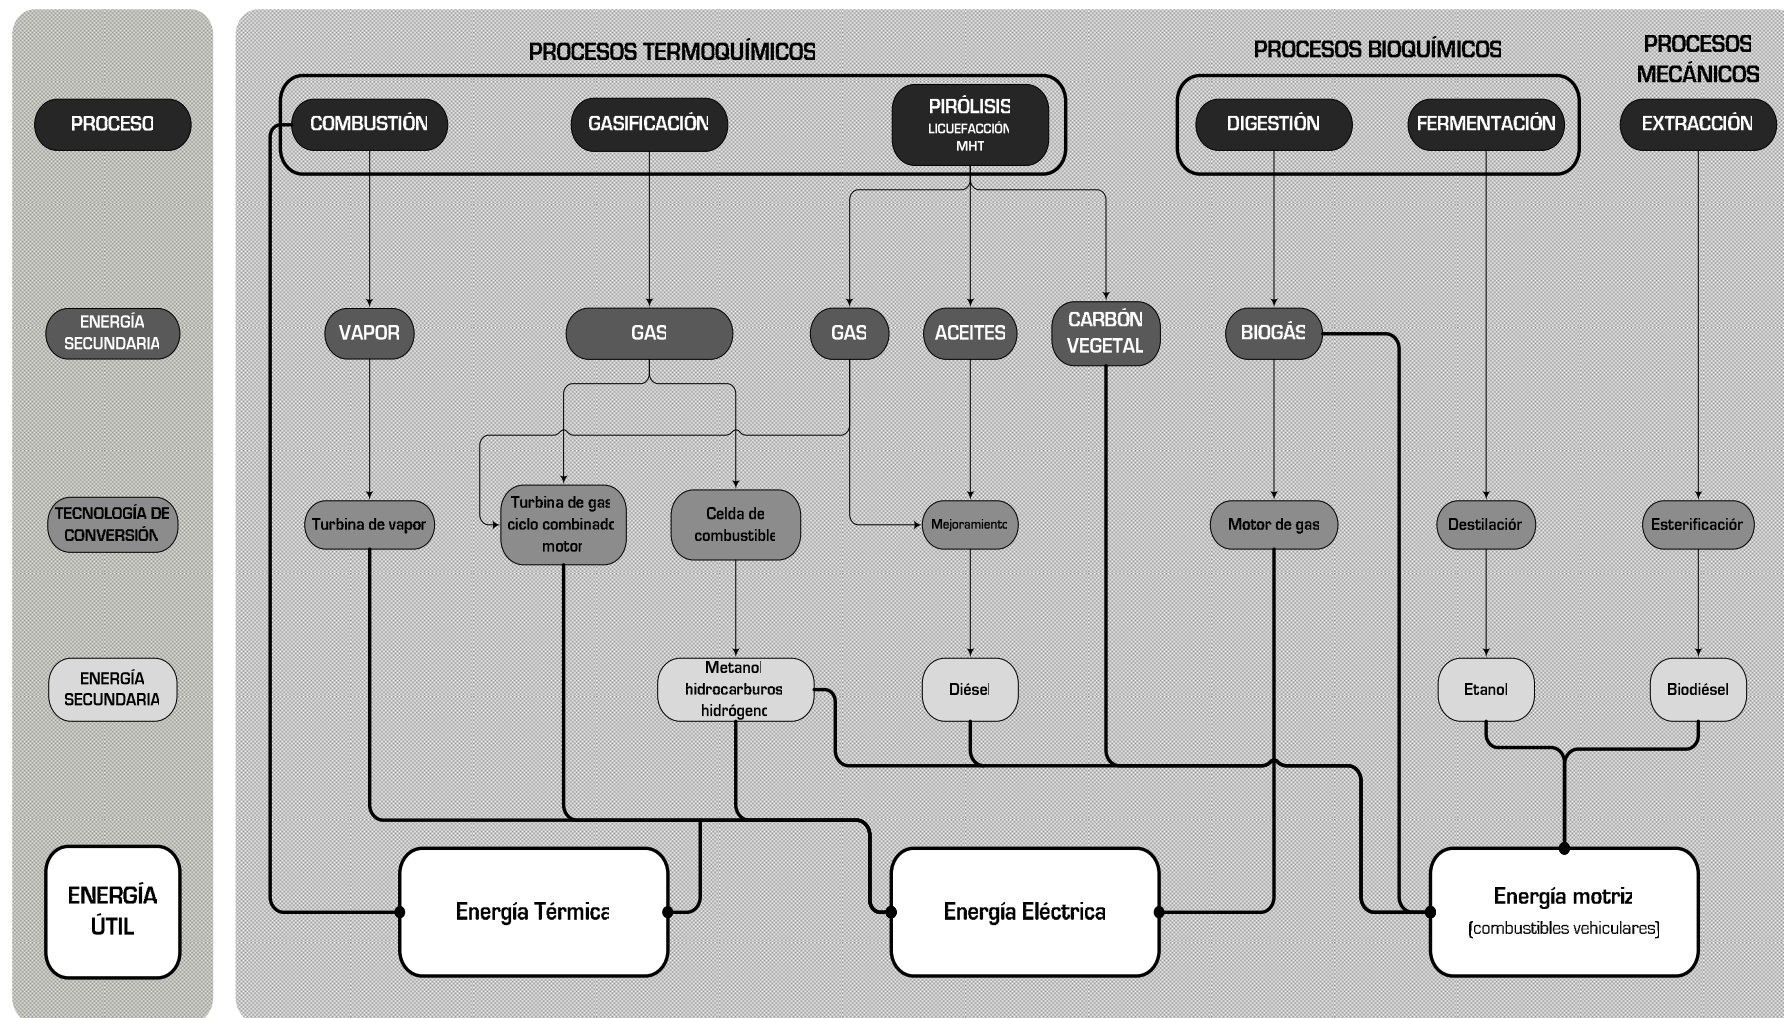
PROCESO

ENERGÍA SECUNDARIA

TECNOLOGÍA DE CONVERSIÓN

ENERGÍA SECUNDARIA

ENERGÍA ÚTIL

PROCESOS TERMOQUÍMICOS

PROCESOS BIOQUÍMICOS

PROCESOS MECÁNICOS

COMBUSTIÓN

GASIFICACIÓN

PIRÓLISIS
LICUEFACCIÓN
MHT

DIGESTIÓN

FERMENTACIÓN

EXTRACCIÓN

VAPOR

GAS

GAS

ACEITES

CARBÓN VEGETAL

BIOGÁS

Turbina de vapor

Turbina de gas ciclo combinado motor

Celda de combustible

Mejoramiento

Motor de gas

Destilación

Esterificación

Metanol hidrocarburos hidrógeno

Diésel

Etanol

Biodiésel

Energía Térmica

Energía Eléctrica

Energía motriz
(combustibles vehiculares)